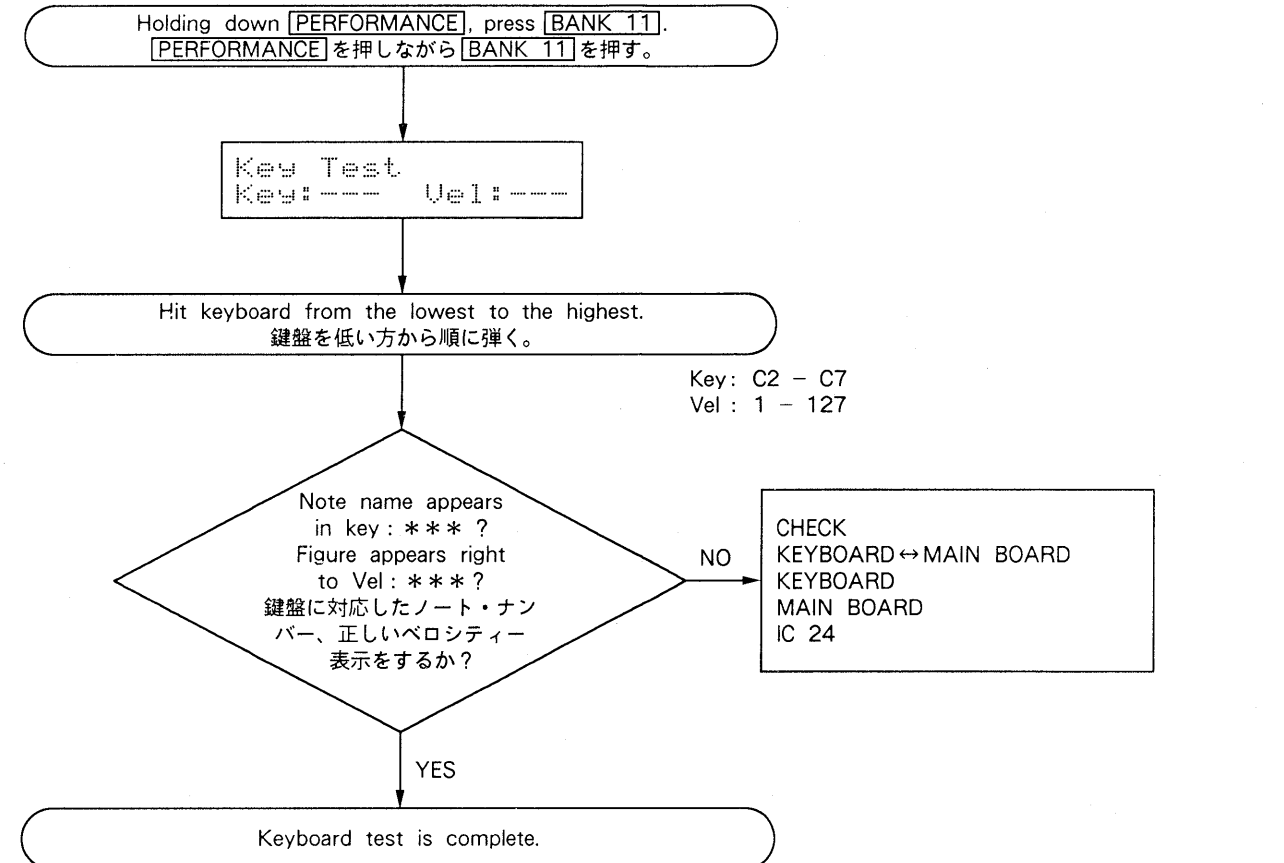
Holding down PERFORMANCE, press BANK 11.
PERFORMANCE を押しながら BANK 11 を押す。

Key Test
Key:--- Vel:---

Hit keyboard from the lowest to the highest.
鍵盤を低い方から順に弾く。

Key: C2 – C7
Vel : 1 – 127

Note name appears in key : ＊＊＊ ? Figure appears right to Vel : ＊＊＊? 鍵盤に対応したノート・ナンバー、正しいベロシティー表示をするか？

NO

CHECK
KEYBOARD ↔ MAIN BOARD
KEYBOARD
MAIN BOARD
IC 24

YES

Keyboard test is complete.